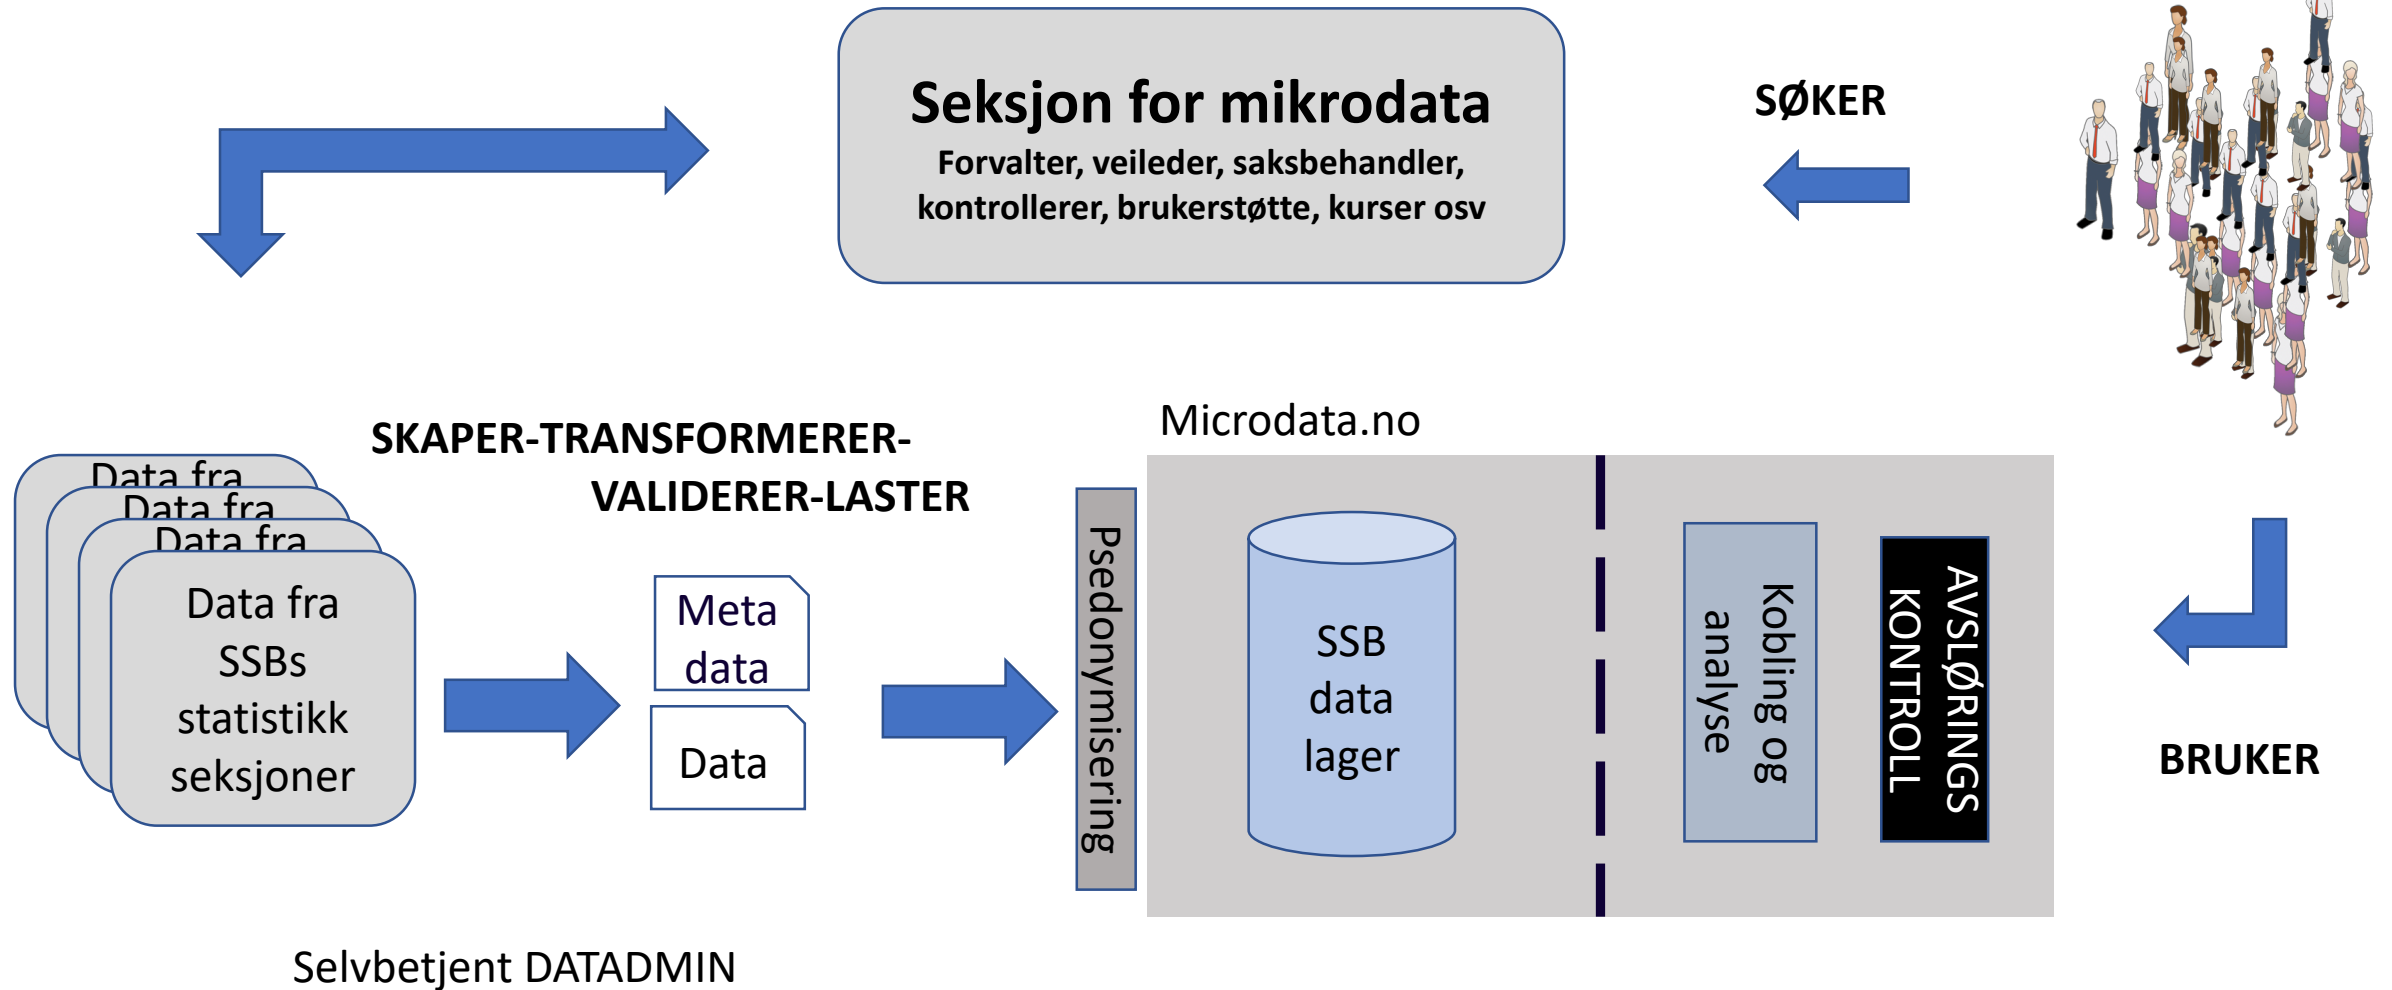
Seksjon for mikrodata
Forvalter, veileder, saksbehandler, kontrollerer, brukerstøtte, kurser osv

SØKER

SKAPER-TRANSFORMERER-VALIDERER-LASTER

Data fra
Data fra
Data fra
Data fra SSBs statistikk seksjoner

Meta data

Data

Psedonymisering

Microdata.no

SSB data lager

Kobling og analyse

AVSLØRINGS KONTROLL

BRUKER

Selvbetjent DATADMIN